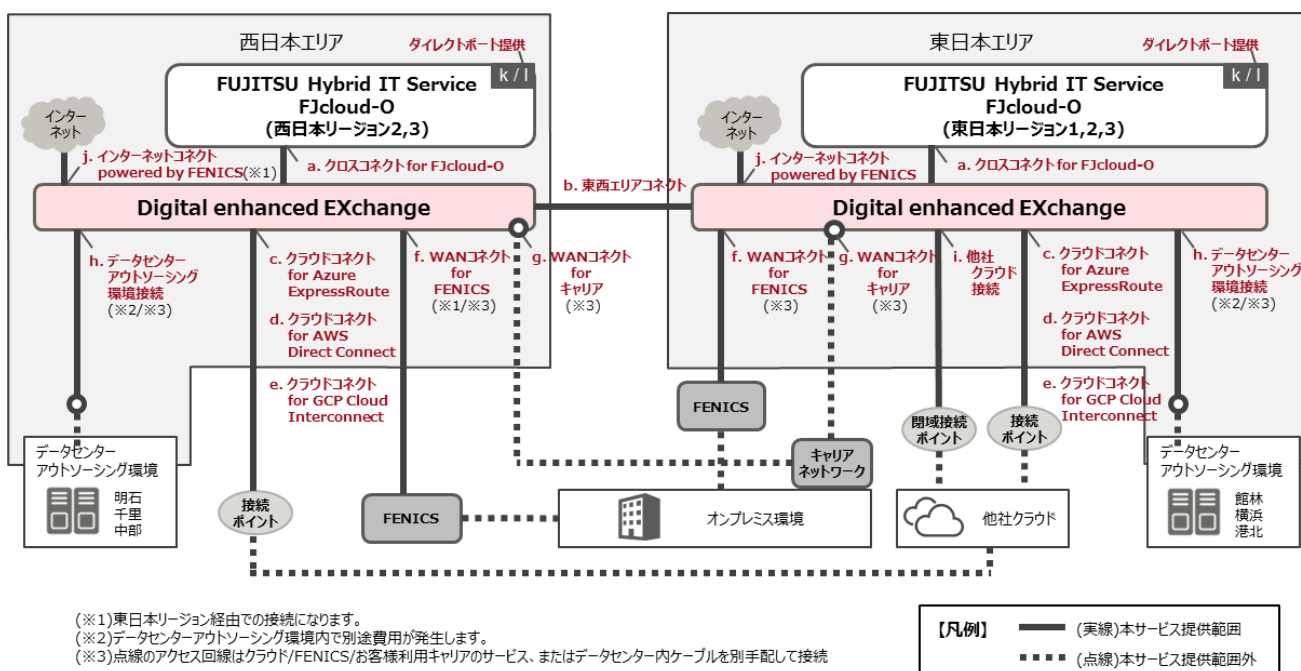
西日本エリア

ダイレクトポート提供

k / l

FUJITSU Hybrid IT Service
FJcloud-O
(西日本リージョン2,3)

インターネット

j. インターネットコネクト powered by FENICS(※1)

a. クロスコネクト for FJcloud-O

Digital enhanced EXchange

h. データセンターアウトソーシング環境接続 (※2/※3)

c. クラウドコネクト for Azure ExpressRoute

d. クラウドコネクト for AWS Direct Connect

e. クラウドコネクト for GCP Cloud Interconnect

f. WANコネクト for FENICS (※1/※3)

g. WANコネクト for キャリア (※3)

b. 東西エリアコネクト

東日本エリア

ダイレクトポート提供

k / l

FUJITSU Hybrid IT Service
FJcloud-O
(東日本リージョン1,2,3)

インターネット

j. インターネットコネクト powered by FENICS

a. クロスコネクト for FJcloud-O

Digital enhanced EXchange

f. WANコネクト for FENICS (※3)

g. WANコネクト for キャリア (※3)

i. 他社クラウド接続

c. クラウドコネクト for Azure ExpressRoute

d. クラウドコネクト for AWS Direct Connect

e. クラウドコネクト for GCP Cloud Interconnect

h. データセンターアウトソーシング環境接続 (※2/※3)

FENICS

閉域接続ポイント

接続ポイント

キャリアネットワーク

データセンターアウトソーシング環境
明石
千里
中部

接続ポイント

FENICS

オンプレミス環境

他社クラウド

データセンターアウトソーシング環境
館林
横浜
港北

(※1)東日本リージョン経由での接続になります。
(※2)データセンターアウトソーシング環境内で別途費用が発生します。
(※3)点線のアクセス回線はクラウド/FENICS/お客様利用キャリアのサービス、またはデータセンター内ケーブルを別手配して接続

【凡例】
(実線)本サービス提供範囲
(点線)本サービス提供範囲外